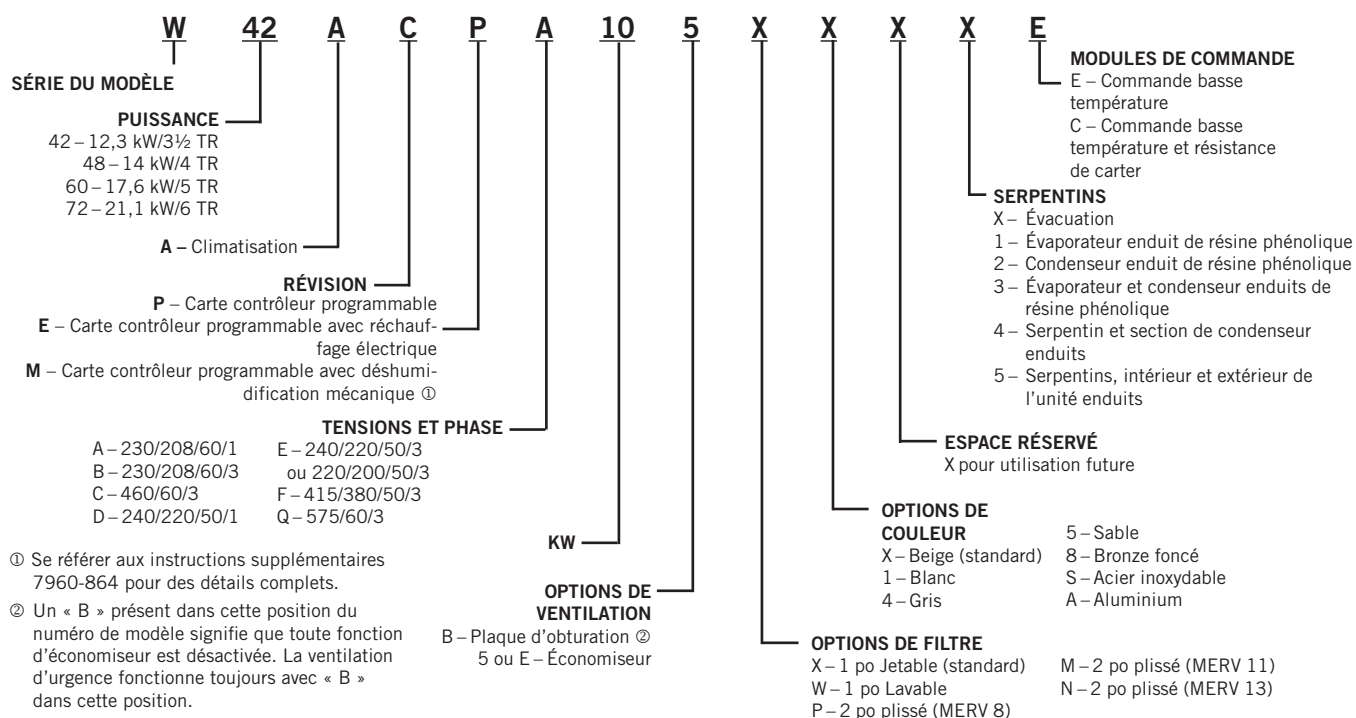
W 42 A C P A 10 5 X X X X E

SÉRIE DU MODÈLE

PUISSANCE
42 – 12,3 kW/3½ TR
48 – 14 kW/4 TR
60 – 17,6 kW/5 TR
72 – 21,1 kW/6 TR

A – Climatisation

RÉVISION
P – Carte contrôleur programmable
E – Carte contrôleur programmable avec réchauffage électrique
M – Carte contrôleur programmable avec déshumidification mécanique ①

TENSIONS ET PHASE
A – 230/208/60/1
B – 230/208/60/3
C – 460/60/3
D – 240/220/50/1
E – 240/220/50/3 ou 220/200/50/3
F – 415/380/50/3
Q – 575/60/3

KW

OPTIONS DE VENTILATION
B – Plaque d'obturation ②
5 ou E – Économiseur

① Se référer aux instructions supplémentaires 7960-864 pour des détails complets.

② Un « B » présent dans cette position du numéro de modèle signifie que toute fonction d'économiseur est désactivée. La ventilation d'urgence fonctionne toujours avec « B » dans cette position.

MODULES DE COMMANDE
E – Commande basse température
C – Commande basse température et résistance de carter

SERPENTINS
X – Évacuation
1 – Évaporateur enduit de résine phénolique
2 – Condenseur enduit de résine phénolique
3 – Évaporateur et condenseur enduits de résine phénolique
4 – Serpentin et section de condenseur enduits
5 – Serpentins, intérieur et extérieur de l'unité enduits

ESPACE RÉSERVÉ
X pour utilisation future

OPTIONS DE COULEUR
X – Beige (standard)
1 – Blanc
4 – Gris
5 – Sable
8 – Bronze foncé
S – Acier inoxydable
A – Aluminium

OPTIONS DE FILTRE
X – 1 po Jetable (standard)
W – 1 po Lavable
P – 2 po plissé (MERV 8)
M – 2 po plissé (MERV 11)
N – 2 po plissé (MERV 13)